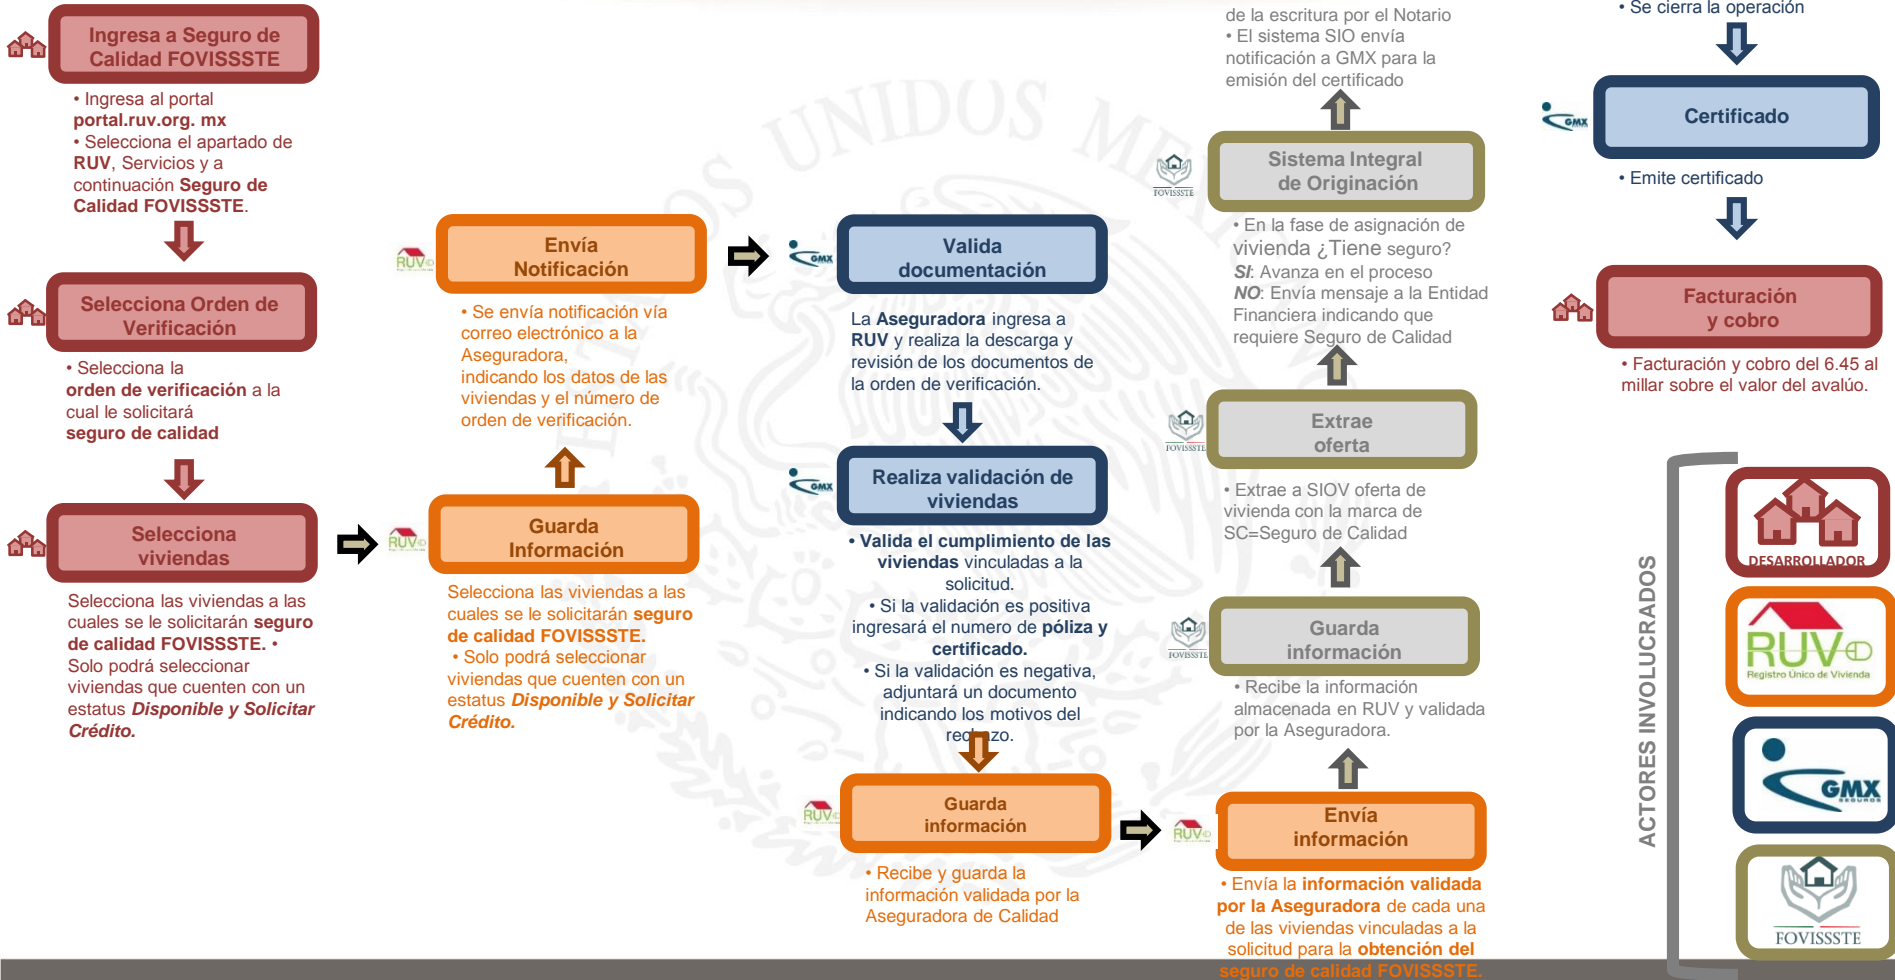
Ingresa a Seguro de Calidad FOVISSSTE

• Ingresa al portal portal.ruv.org. mx
• Selecciona el apartado de RUV, Servicios y a continuación Seguro de Calidad FOVISSSTE.

Selecciona Orden de Verificación

• Selecciona la orden de verificación a la cual le solicitará seguro de calidad

Selecciona viviendas

Selecciona las viviendas a las cuales se le solicitarán seguro de calidad FOVISSSTE. • Solo podrá seleccionar viviendas que cuenten con un estatus Disponible y Solicitar Crédito.

RUV

Envía Notificación

• Se envía notificación vía correo electrónico a la Aseguradora, indicando los datos de las viviendas y el número de orden de verificación.

RUV

Guarda Información

Selecciona las viviendas a las cuales se le solicitarán seguro de calidad FOVISSSTE.
• Solo podrá seleccionar viviendas que cuenten con un estatus Disponible y Solicitar Crédito.

GMX

Valida documentación

La Aseguradora ingresa a RUV y realiza la descarga y revisión de los documentos de la orden de verificación.

GMX

Realiza validación de viviendas

• Valida el cumplimiento de las viviendas vinculadas a la solicitud.
• Si la validación es positiva ingresará el numero de póliza y certificado.
• Si la validación es negativa, adjuntará un documento indicando los motivos del rechazo.

RUV

Guarda información

• Recibe y guarda la información validada por la Aseguradora de Calidad

de la escritura por el Notario
• El sistema SIO envía notificación a GMX para la emisión del certificado

FOVISSSTE

Sistema Integral de Originación

• En la fase de asignación de vivienda ¿Tiene seguro?
SI: Avanza en el proceso
NO: Envía mensaje a la Entidad Financiera indicando que requiere Seguro de Calidad

FOVISSSTE

Extrae oferta

• Extrae a SIOV oferta de vivienda con la marca de SC=Seguro de Calidad

FOVISSSTE

Guarda información

• Recibe la información almacenada en RUV y validada por la Aseguradora.

RUV

Envía información

• Envía la información validada por la Aseguradora de cada una de las viviendas vinculadas a la solicitud para la obtención del seguro de calidad FOVISSSTE.

• Se cierra la operación

GMX

Certificado

• Emite certificado

Facturación y cobro

• Facturación y cobro del 6.45 al millar sobre el valor del avalúo.

ACTORES INVOLUCRADOS

DESARROLLADOR

RUV Registro Único de Vivienda

GMX SEGUROS

FOVISSSTE